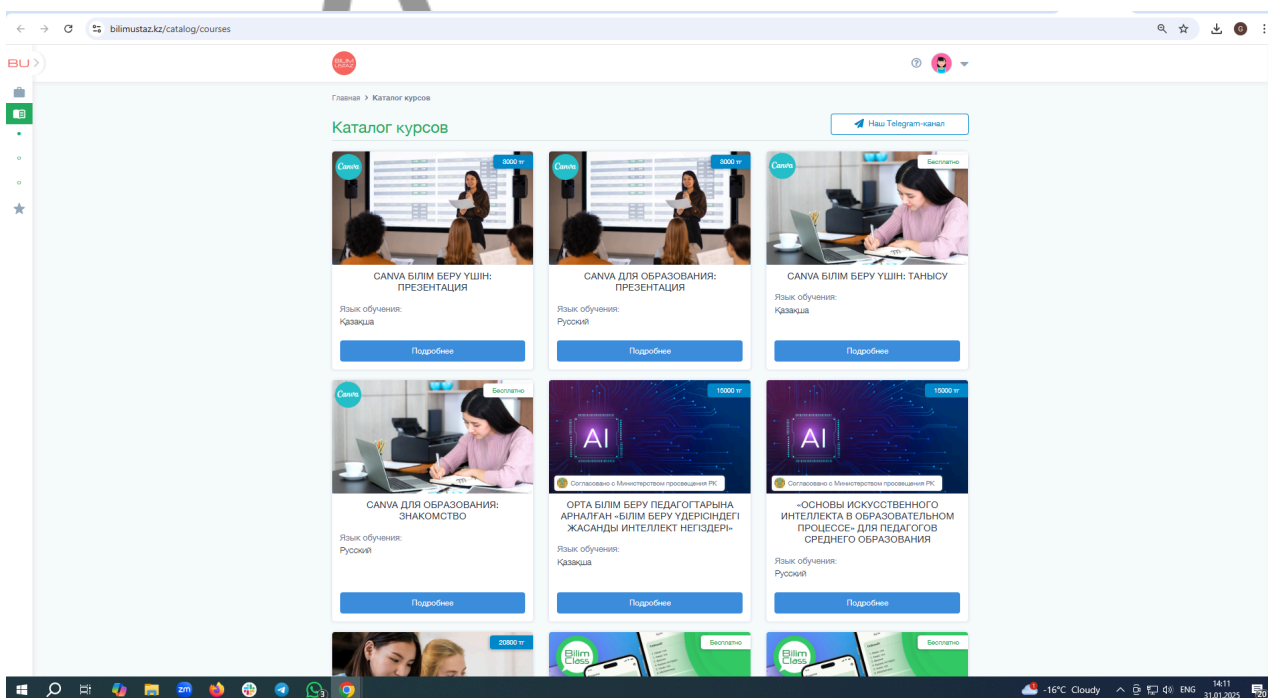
bilimustaz.kz/catalog/courses

BU

Главная > Каталог курсов

Каталог курсов

Наш Telegram-канал

Canva
8000 тг
CANVA БІЛІМ БЕРУ ҮШІН: ПРЕЗЕНТАЦИЯ
Язык обучения:
Қазақша
Подробнее

Canva
8000 тг
CANVA ДЛЯ ОБРАЗОВАНИЯ: ПРЕЗЕНТАЦИЯ
Язык обучения:
Русский
Подробнее

Canva
Бесплатно
CANVA БІЛІМ БЕРУ ҮШІН: ТАНЫСУ
Язык обучения:
Қазақша
Подробнее

Canva
Бесплатно
CANVA ДЛЯ ОБРАЗОВАНИЯ: ЗНАКОМСТВО
Язык обучения:
Русский
Подробнее

15000 тг
AI
Согласовано с Министерством просвещения РК
ОРТА БІЛІМ БЕРУ ПЕДАГОГТАРЫНА АРНАЛҒАН «БІЛІМ БЕРУ ҮДЕРІСІНДЕГІ ЖАСАНДЫ ИНТЕЛЛЕКТ НЕГІЗДЕРІ»
Язык обучения:
Қазақша
Подробнее

15000 тг
AI
Согласовано с Министерством просвещения РК
«ОСНОВЫ ИСКУССТВЕННОГО ИНТЕЛЛЕКТА В ОБРАЗОВАТЕЛЬНОМ ПРОЦЕССЕ» ДЛЯ ПЕДАГОГОВ СРЕДНЕГО ОБРАЗОВАНИЯ
Язык обучения:
Русский
Подробнее

20800 тг

Bilim Class
Бесплатно

Bilim Class
Бесплатно

-16°C Cloudy ENG 14:11 31.01.2025